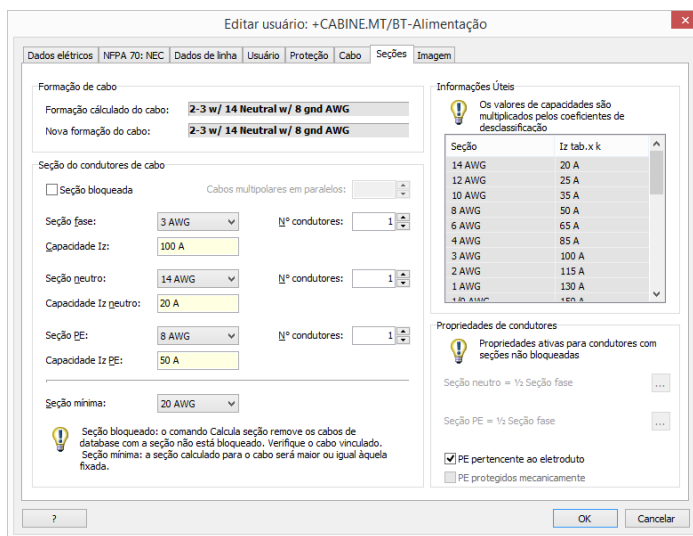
Editar usuário: +CABINE.MT/BT-Alimentação

Dados elétricos | NFPA 70: NEC | Dados de linha | Usuário | Proteção | Cabo | Seções | Imagem

Formação de cabo

Formação cálculado do cabo: 2-3 w/ 14 Neutral w/ 8 gnd AWG

Nova formação do cabo: 2-3 w/ 14 Neutral w/ 8 gnd AWG

Seção do condutores de cabo

Seção bloqueada

Cabos multipolares em paralelos:

Seção fase: 3 AWG

Nº condutores: 1

Capacidade Iz: 100 A

Seção neutro: 14 AWG

Nº condutores: 1

Capacidade Iz neutro: 20 A

Seção PE: 8 AWG

Nº condutores: 1

Capacidade Iz PE: 50 A

Seção mínima: 20 AWG

Seção bloqueado: o comando Calcula seção remove os cabos de database com a seção não está bloqueado. Verifique o cabo vinculado. Seção mínima: a seção calculado para o cabo será maior ou igual àquela fixada.

Informações Úteis

Os valores de capacidades são multiplicados pelos coeficientes de desclassificação

| Seção | Iz tab.x k |
|---|---|
| 14 AWG | 20 A |
| 12 AWG | 25 A |
| 10 AWG | 35 A |
| 8 AWG | 50 A |
| 6 AWG | 65 A |
| 4 AWG | 85 A |
| 3 AWG | 100 A |
| 2 AWG | 115 A |
| 1 AWG | 130 A |
| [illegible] | 150 A |

Propriedades de condutores

Propriedades ativas para condutores com seções não bloqueadas

Seção neutro = ½ Seção fase

Seção PE = ½ Seção fase

PE pertencente ao eletroduto

PE protegidos mecanicamente

?

OK

Cancelar